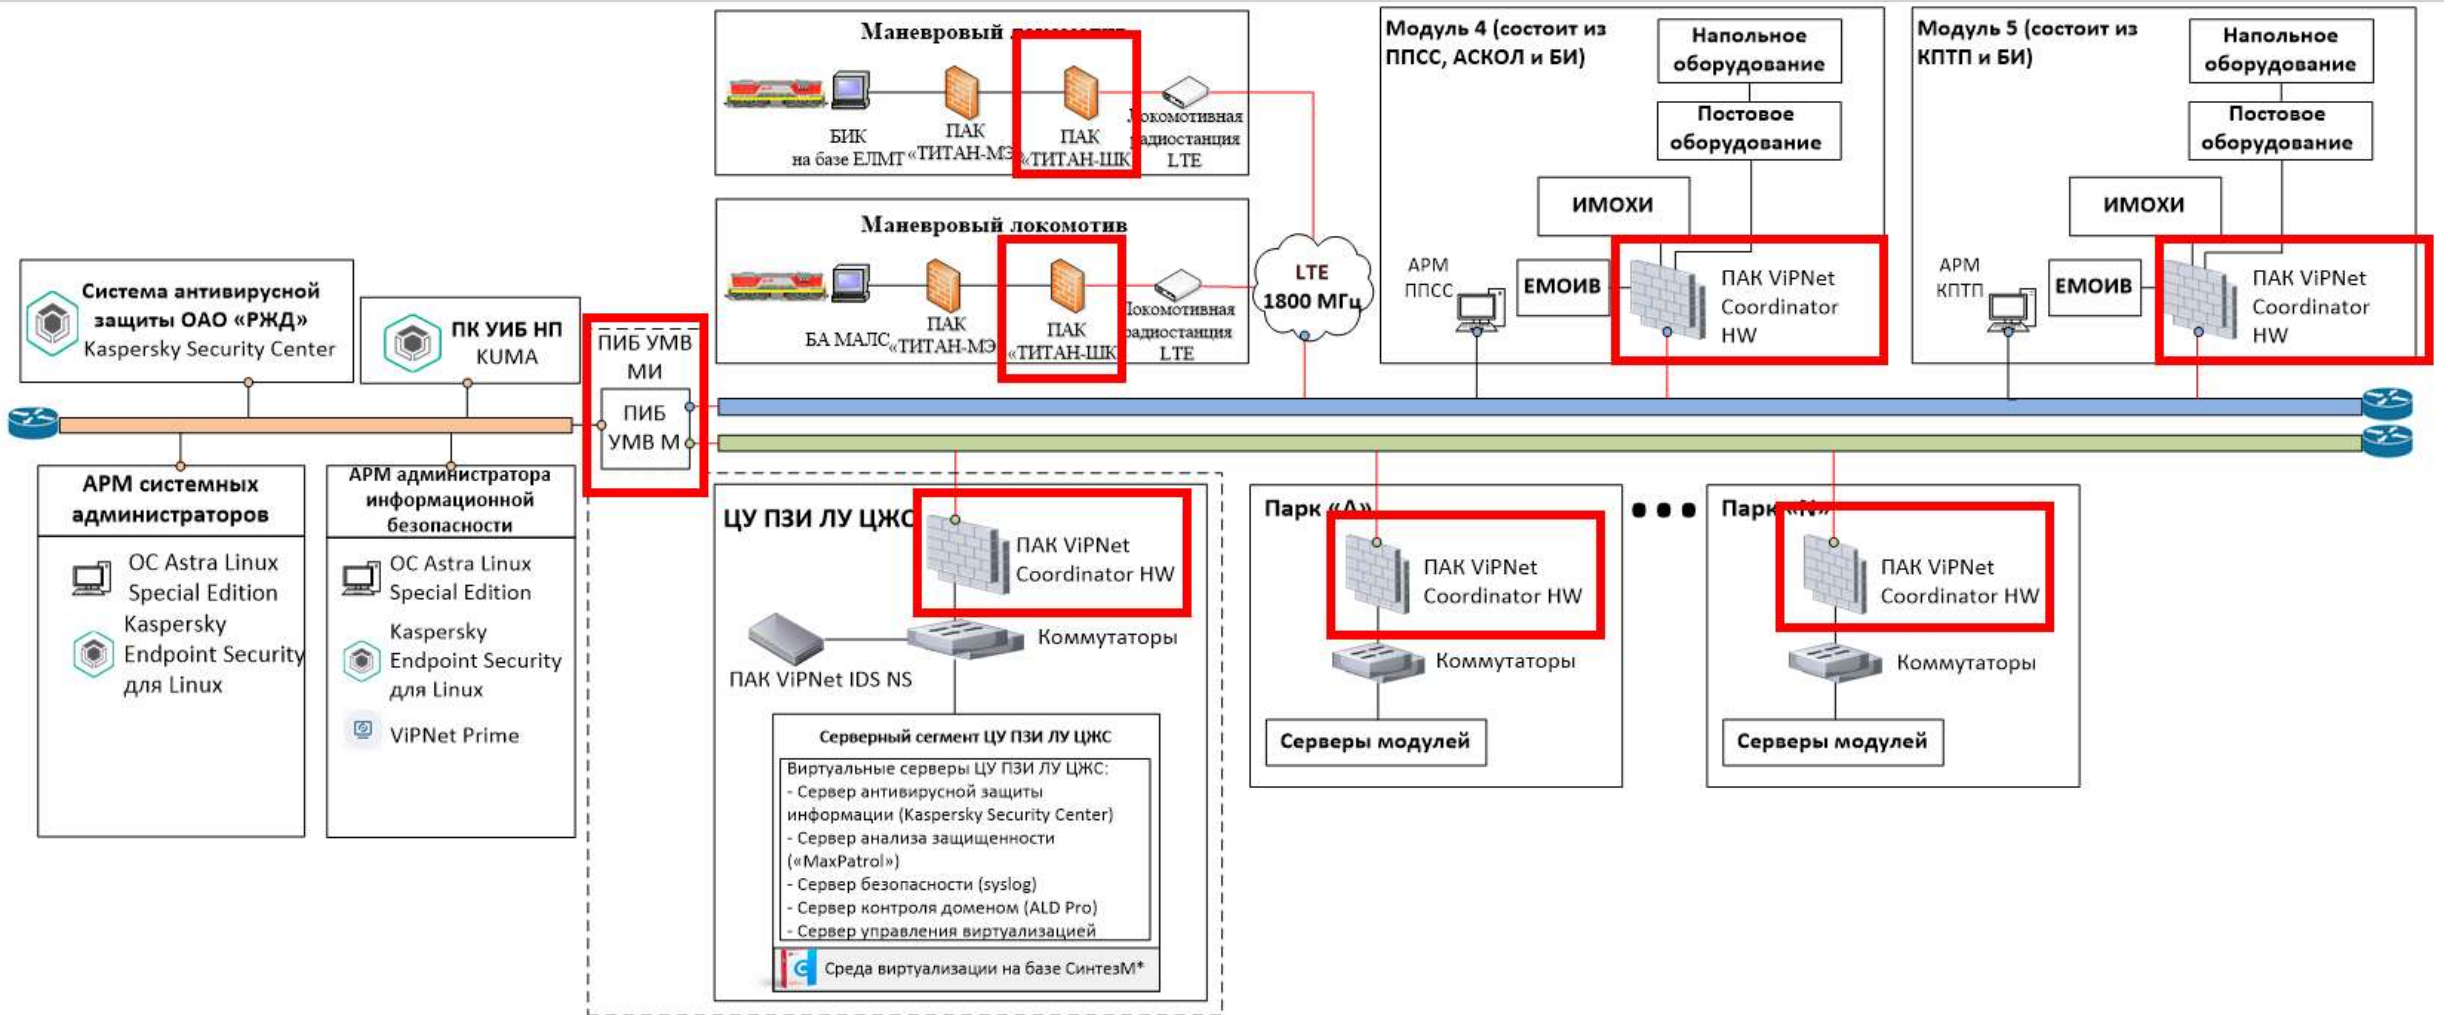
Маневровый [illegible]

БИК на базе ЕЛМТ

ПАК «ТИТАН-МЭ»

ПАК «ТИТАН-ШК»

Локомотивная радиостанция LTE

Маневровый локомотив

БА МАЛС

ПАК «ТИТАН-МЭ»

ПАК «ТИТАН-ШК»

Локомотивная радиостанция LTE

LTE 1800 МГц

Модуль 4 (состоит из ППСС, АСКОЛ и БИ)

Напольное оборудование

Постовое оборудование

ИМОХИ

АРМ ППСС

ЕМОИВ

ПАК ViPNet Coordinator HW

Модуль 5 (состоит из КПТП и БИ)

Напольное оборудование

Постовое оборудование

ИМОХИ

АРМ КПТП

ЕМОИВ

ПАК ViPNet Coordinator HW

Система антивирусной защиты ОАО «РЖД» Kaspersky Security Center

ПК УИБ НП KUMA

ПИБ УМВ МИ

ПИБ УМВ М

АРМ системных администраторов

ОС Astra Linux Special Edition

Kaspersky Endpoint Security для Linux

АРМ администратора информационной безопасности

ОС Astra Linux Special Edition

Kaspersky Endpoint Security для Linux

ViPNet Prime

ЦУ ПЗИ ЛУ ЦЖС

ПАК ViPNet Coordinator HW

ПАК ViPNet IDS NS

Коммутаторы

Серверный сегмент ЦУ ПЗИ ЛУ ЦЖС

Виртуальные серверы ЦУ ПЗИ ЛУ ЦЖС:
- Сервер антивирусной защиты информации (Kaspersky Security Center)
- Сервер анализа защищенности («MaxPatrol»)
- Сервер безопасности (syslog)
- Сервер контроля доменом (ALD Pro)
- Сервер управления виртуализацией

Среда виртуализации на базе СинтезМ*

Парк «А»

ПАК ViPNet Coordinator HW

Коммутаторы

Серверы модулей

Парк «N»

ПАК ViPNet Coordinator HW

Коммутаторы

Серверы модулей